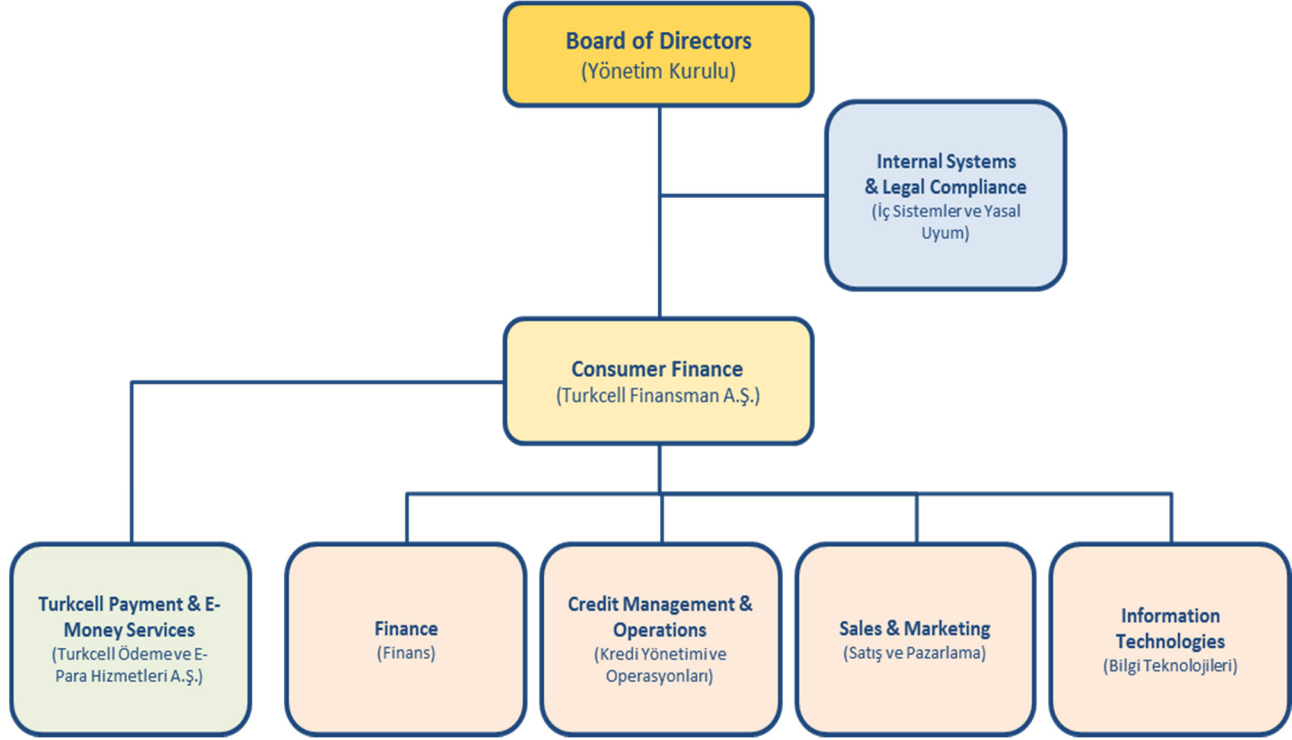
Board of Directors
(Yönetim Kurulu)

Internal Systems & Legal Compliance
(İç Sistemler ve Yasal Uyum)

Consumer Finance
(Turkcell Finansman A.Ş.)

Turkcell Payment & E-Money Services
(Turkcell Ödeme ve E-Para Hizmetleri A.Ş.)

Finance
(Finans)

Credit Management & Operations
(Kredi Yönetimi ve Operasyonları)

Sales & Marketing
(Satış ve Pazarlama)

Information Technologies
(Bilgi Teknolojileri)